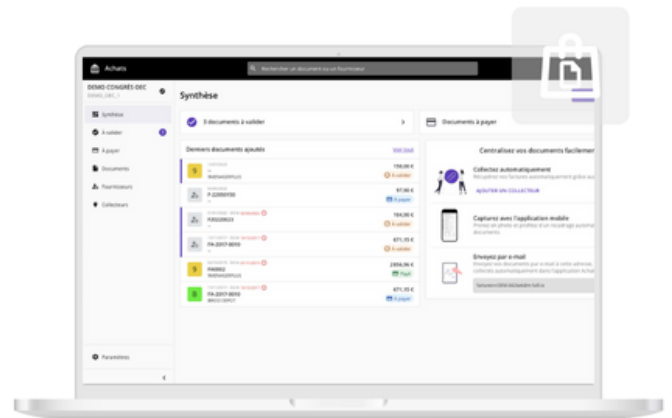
Achats

Rechercher un document ou un fournisseur

DEMO CONGRÈS OEC
DEMO_OEC_1

Synthèse

À valider

À payer

Documents

Fournisseurs

Collecteurs

Paramètres

Synthèse

3 documents à valider

Documents à payer

Derniers documents ajoutés

Voir tout

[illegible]
INDENADEPLUS
159,00 €
À valider

F-22950155
97,00 €
À payer

F00220823
164,00 €
À valider

FA-2017-8010
471,15 €
À valider

FA0002
INDENADEPLUS
2856,98 €
Payé

FA-2017-8010
BRICODEPOT
471,15 €
À payer

Centralisez vos documents facilement

Collectez automatiquement
Récupérez vos factures automatiquement grâce aux

AJOUTER UN COLLECTEUR

Capturez avec l'application mobile
Prenez en photo et profitez d'un recadrage automatique des documents

Envoyez par e-mail
Envoyez vos documents par mail à cette adresse, collectés automatiquement dans l'application Achats